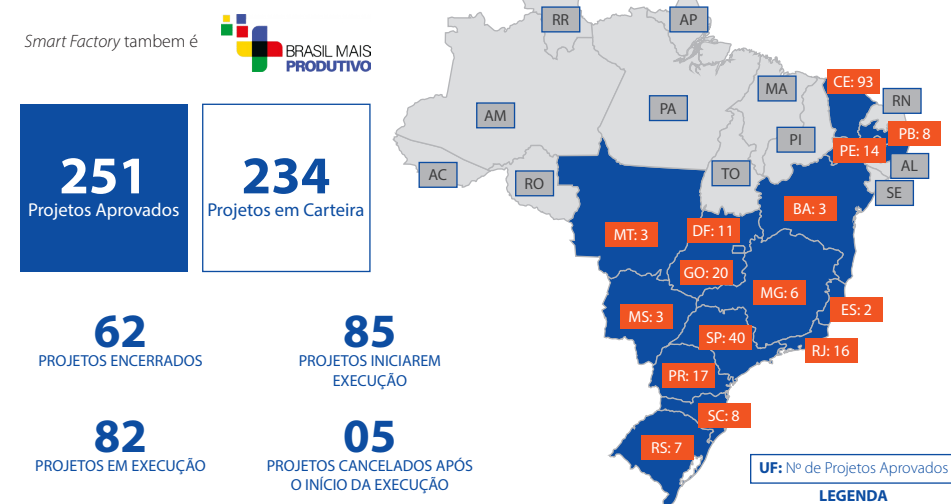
*Smart Factory* tambem é BRASIL MAIS PRODUTIVO

251
Projetos Aprovados

234
Projetos em Carteira

62
PROJETOS ENCERRADOS

85
PROJETOS INICIAREM EXECUÇÃO

82
PROJETOS EM EXECUÇÃO

05
PROJETOS CANCELADOS APÓS O INÍCIO DA EXECUÇÃO

RR
AP
AM
PA
MA
CE: 93
RN
PB: 8
PI
PE: 14
AL
SE
AC
RO
TO
BA: 3
MT: 3
DF: 11
GO: 20
MG: 6
MS: 3
ES: 2
SP: 40
RJ: 16
PR: 17
SC: 8
RS: 7

UF: Nº de Projetos Aprovados
LEGENDA